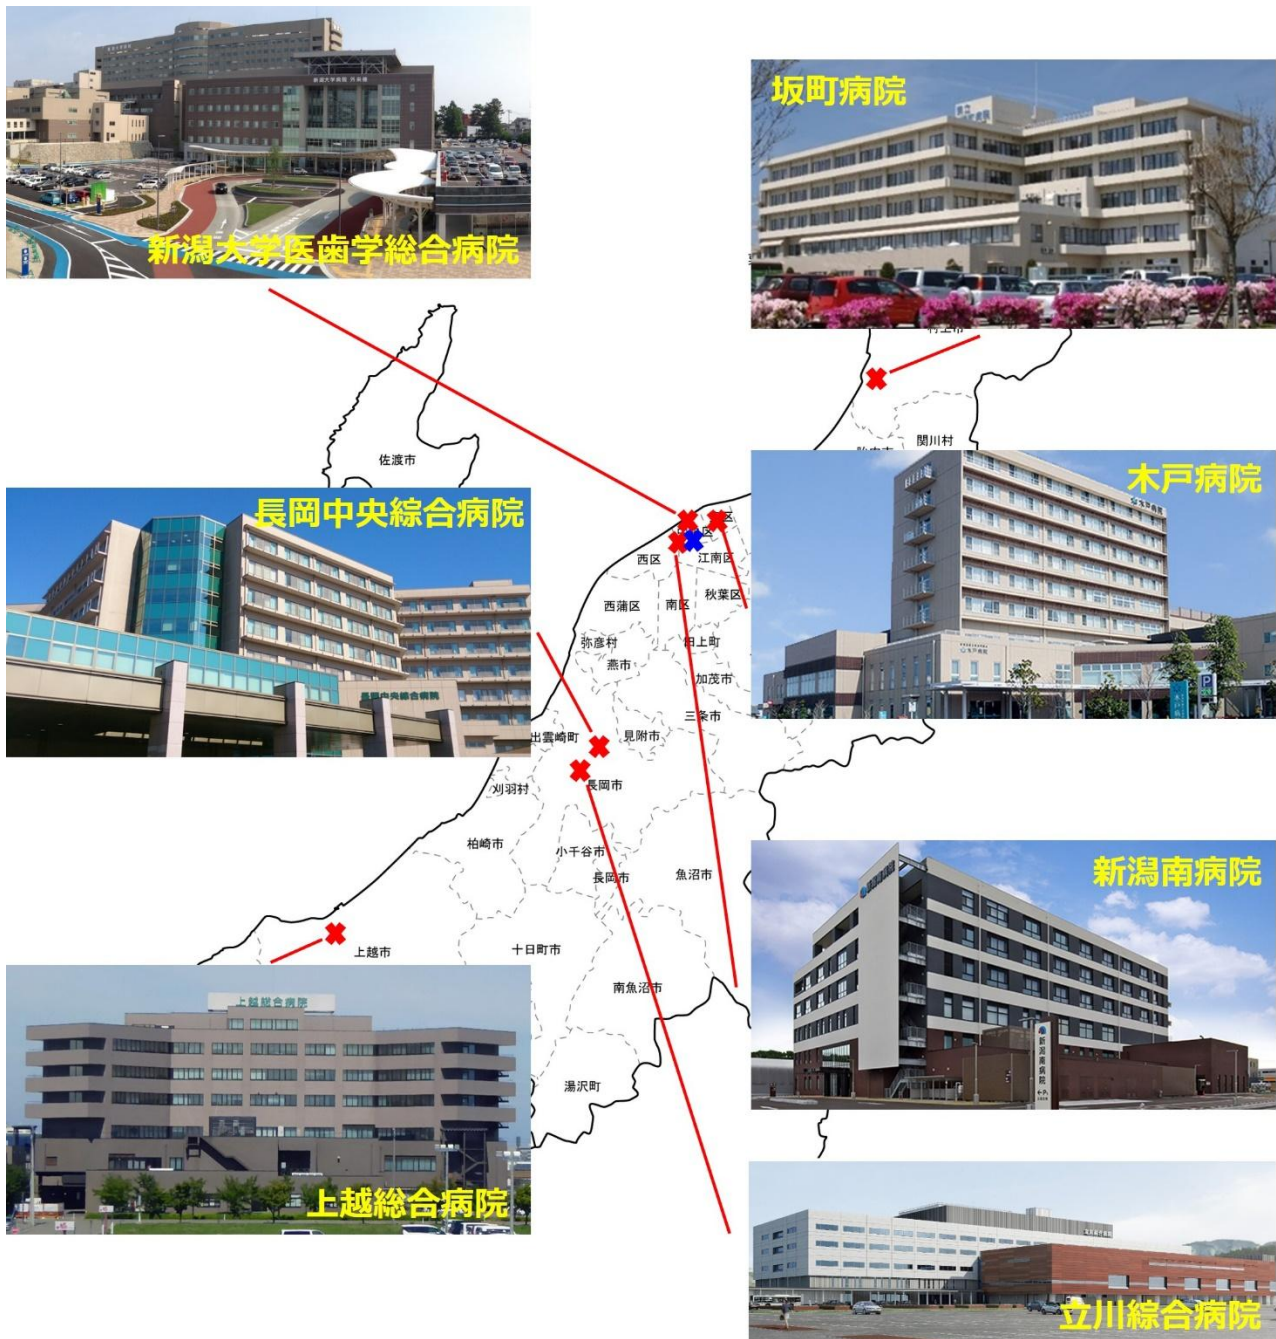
新潟大学医歯学総合病院

坂町病院

村上市

関川村

佐渡市

長岡中央綜合病院

木戸病院

西区

江南区

西蒲区

南区

秋葉区

弥彦村

田上町

燕市

加茂市

三条市

出雲崎町

見附市

長岡市

刈羽村

柏崎市

小千谷市

長岡市

魚沼市

新潟南病院

上越市

十日町市

南魚沼市

上越総合病院

湯沢町

立川綜合病院